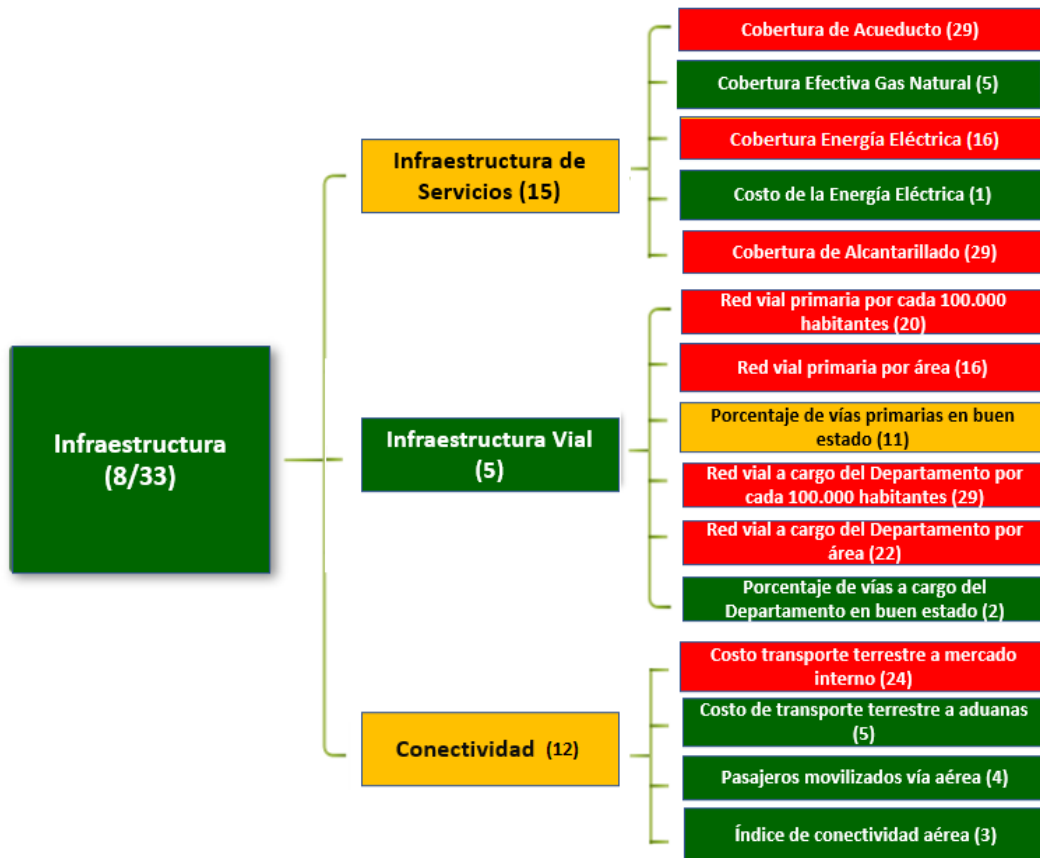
Infraestructura (8/33)

Infraestructura de Servicios (15)

Cobertura de Acueducto (29)

Cobertura Efectiva Gas Natural (5)

Cobertura Energía Eléctrica (16)

Costo de la Energía Eléctrica (1)

Cobertura de Alcantarillado (29)

Infraestructura Vial (5)

Red vial primaria por cada 100.000 habitantes (20)

Red vial primaria por área (16)

Porcentaje de vías primarias en buen estado (11)

Red vial a cargo del Departamento por cada 100.000 habitantes (29)

Red vial a cargo del Departamento por área (22)

Porcentaje de vías a cargo del Departamento en buen estado (2)

Conectividad (12)

Costo transporte terrestre a mercado interno (24)

Costo de transporte terrestre a aduanas (5)

Pasajeros movilizados vía aérea (4)

Índice de conectividad aérea (3)